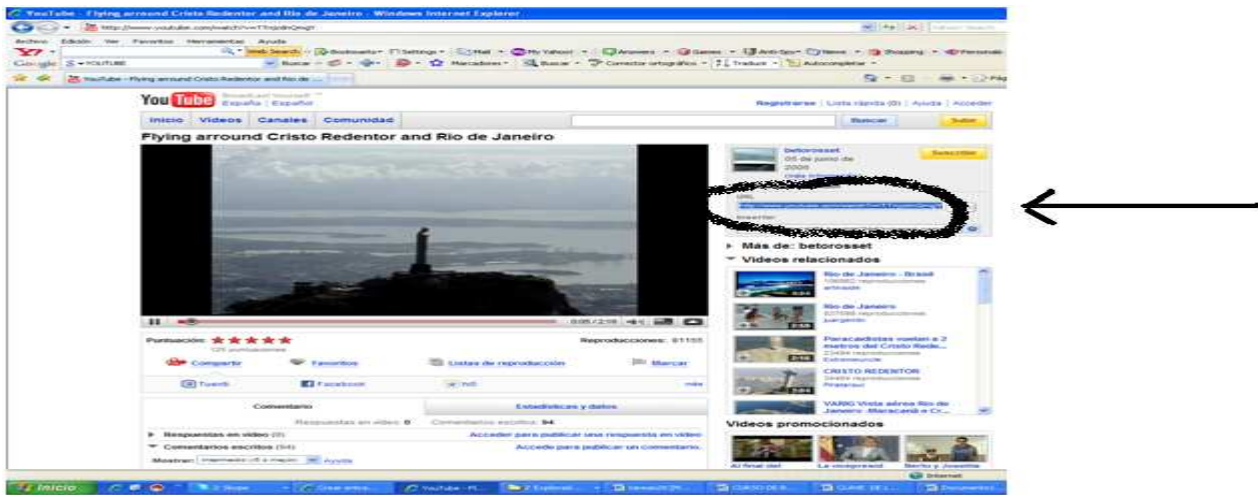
YouTube - Flying arround Cristo Redentor and Rio de Janeiro - Windows Internet Explorer

http://www.youtube.com/watch?v=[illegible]

Archivo Edición Ver Favoritos Herramientas Ayuda

Web Search Bookmarks Settings Mail My Yahoo! Answers Games Anti-Spy News Shopping Personals

Google YOUTUBE Buscar Marcadores Buscar Corrector ortográfico Traducir Autocompletar

YouTube - Flying arround Cristo Redentor and Rio de ...

You Tube Broadcast Yourself España | Español

Registrarse | Lista rápida (0) | Ayuda | Acceder

Inicio Videos Canales Comunidad

Buscar Subir

Flying arround Cristo Redentor and Rio de Janeiro

betorosset
05 de junio de 2009
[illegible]

Suscribirse

URL
http://www.youtube.com/watch?v=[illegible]
Insertar

Más de: betorosset

Videos relacionados

Rio de Janeiro - Brasil
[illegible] reproducciones
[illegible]

Rio de Janeiro
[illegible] reproducciones
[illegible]

Paracaidistas vuelan a 2 metros del Cristo Rede...
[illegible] reproducciones
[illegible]

CRISTO REDENTOR
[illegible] reproducciones
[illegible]

VARIG Vista aérea Rio de Janeiro: Maracanã e Cr...
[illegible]

Videos promocionados

Al final del
La vinagreand
Berto y Josette

0:05 / 2:18

Puntuación:
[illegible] puntuaciones

Reproducciones: 81155

Compartir Favoritos Listas de reproducción Marcar

Tuenti Facebook (+) hi5 más

Comentario Estadísticas y datos

Respuestas en vídeo: 0 Comentarios escritos: 94

Respuestas en vídeo (0) Acceder para publicar una respuesta en vídeo

Comentarios escritos (94) Acceder para publicar un comentario.

Mostrar: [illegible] Ayuda

Internet

Inicio